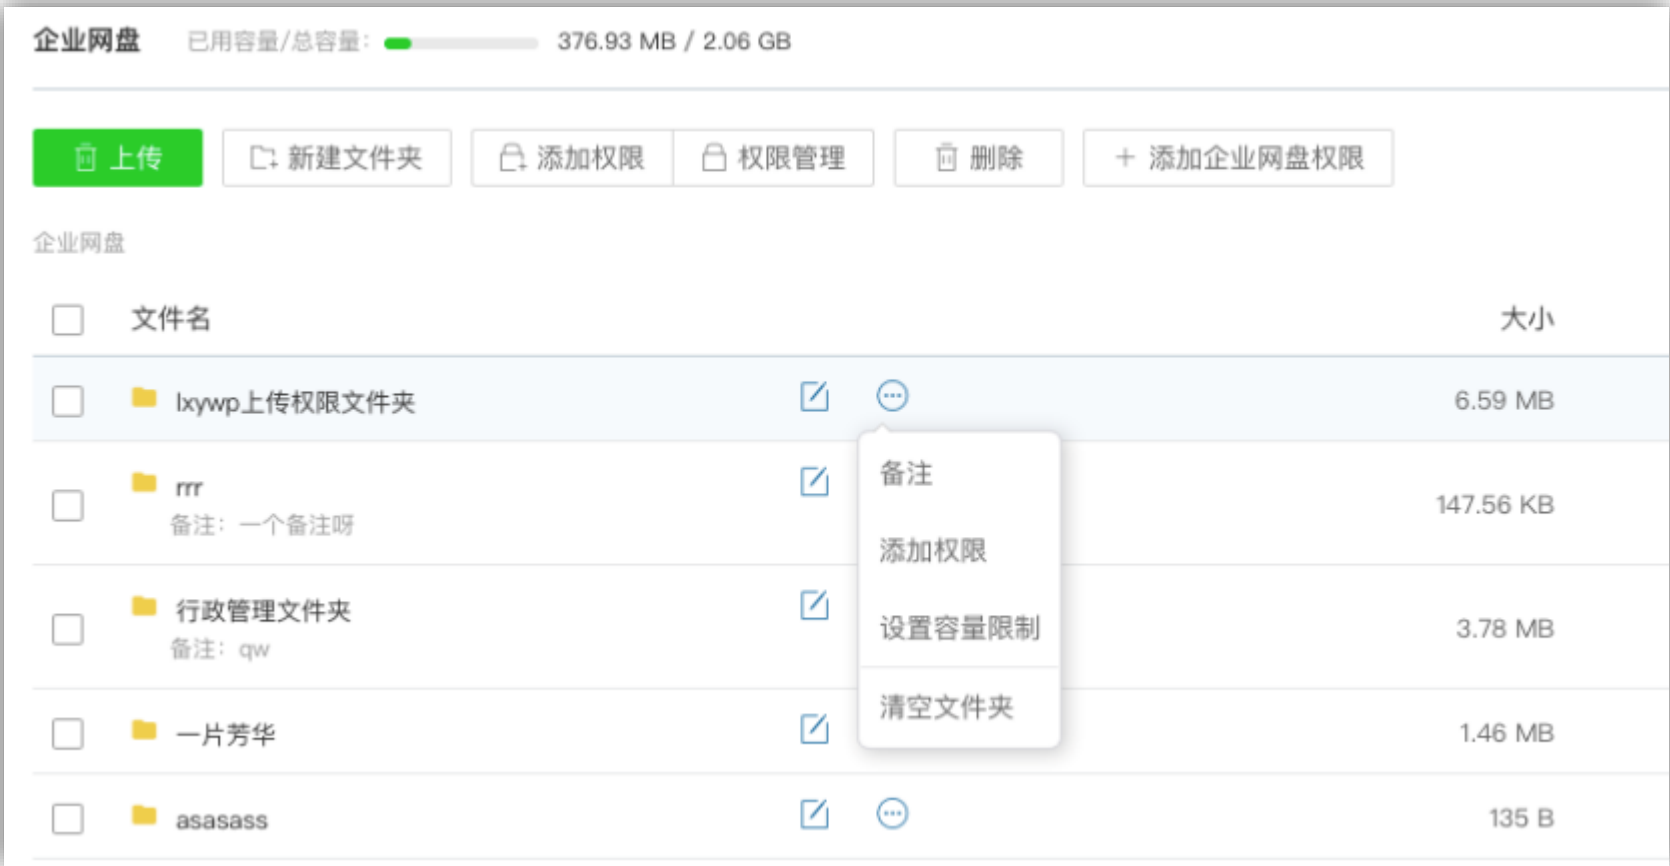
企业网盘 已用容量/总容量: 376.93 MB / 2.06 GB

上传 新建文件夹 添加权限 权限管理 删除 + 添加企业网盘权限

企业网盘

| | 文件名 | 大小 |
|---|---|---|
| | lxywp上传权限文件夹 | 6.59 MB |
| | rrr 备注：一个备注呀 | 147.56 KB |
| | 行政管理文件夹 备注：qw | 3.78 MB |
| | 一片芳华 | 1.46 MB |
| | asasass | 135 B |

备注
添加权限
设置容量限制
清空文件夹